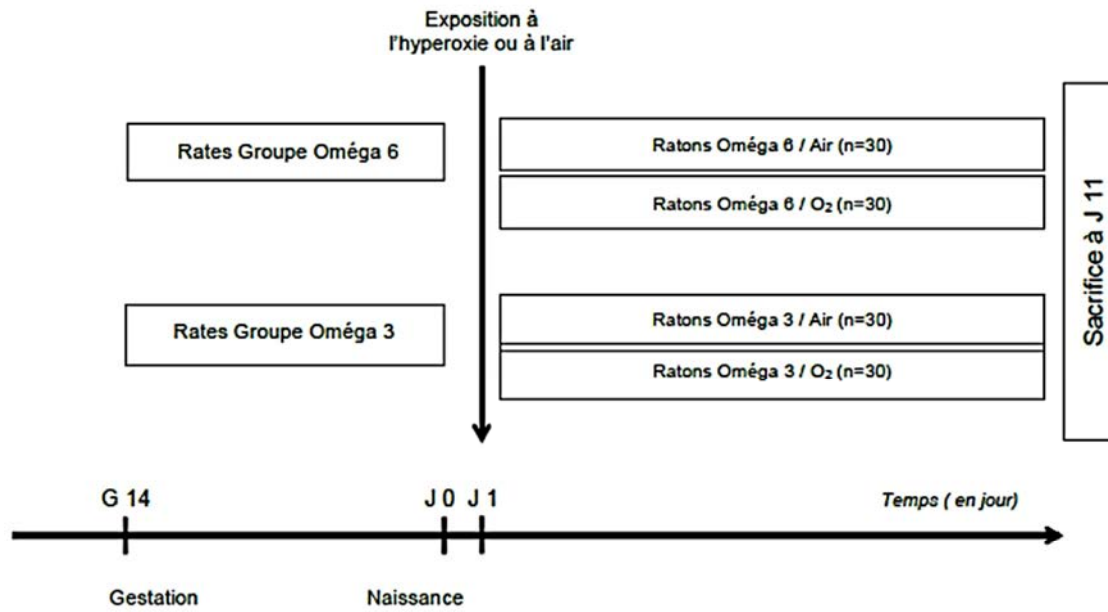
Exposition à l'hyperoxie ou à l'air

Rates Groupe Oméga 6

Ratons Oméga 6 / Air (n=30)

Ratons Oméga 6 / $O_2$ (n=30)

Rates Groupe Oméga 3

Ratons Oméga 3 / Air (n=30)

Ratons Oméga 3 / $O_2$ (n=30)

Sacrifice à J 11

G 14

J 0

J 1

Temps ( en jour)

Gestation

Naissance